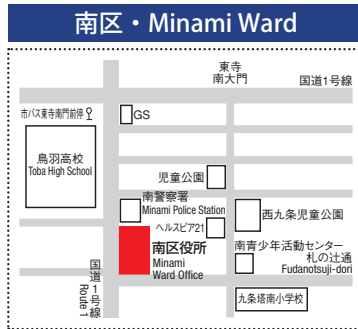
南区・Minami Ward

東寺
南大門

国道1号線

市バス東寺南門前停

GS

鳥羽高校
Toba High School

児童公園

ヘルスピア21

南警察署
Minami Police Station

西九条児童公園

南区役所
Minami
Ward Office

南青少年活動センター

札の辻通
Fudanotsuji-dori

国道1号線
Route 1

九条塔南小学校